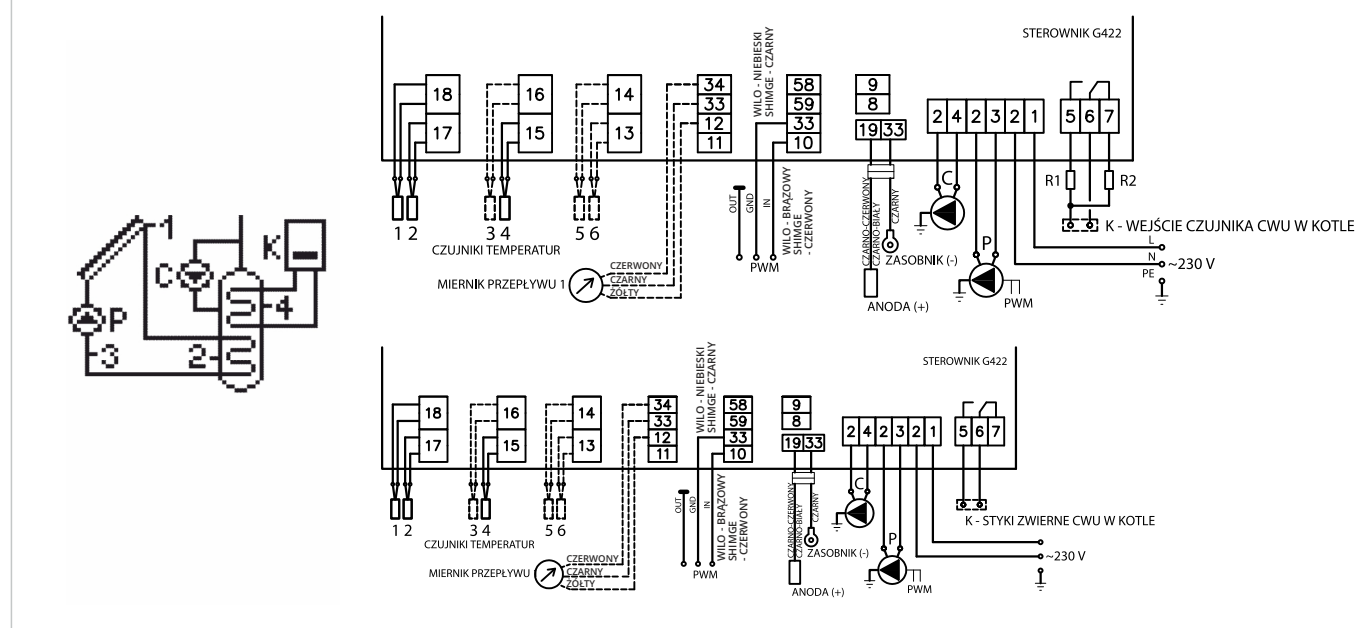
1
C
K
P
4
3
2

STEROWNIK G422

18
17
16
15
14
13
34
33
12
11
WILO - NIEBIESKI
SHIMGE - CZARNY
58
59
33
10
9
8
19 33
2 4 2 3 2 1
5 6 7

1 2
3 4
5 6
CZUJNIKI TEMPERATUR
OUT
GND
IN
PWM
WILO - BRĄZOWY
SHIMGE
- CZERWONY
CZARNO-CZERWONY
CZARNO-BIAŁY
CZARNY
ZASOBNIK (-)
ANODA (+)
C
P
PWM
R1
R2
K - WEJŚCIE CZUJNIKA CWU W KOTLE
L
N
PE
~230 V
MIERNIK PRZEPŁYWU 1
CZERWONY
CZARNY
ŻÓŁTY

STEROWNIK G422

18
17
16
15
14
13
34
33
12
11
WILO - NIEBIESKI
SHIMGE - CZARNY
58
59
33
10
9
8
19 33
2 4 2 3 2 1
5 6 7

1 2
3 4
5 6
CZUJNIKI TEMPERATUR
OUT
GND
IN
PWM
WILO - BRĄZOWY
SHIMGE
- CZERWONY
CZARNO-CZERWONY
CZARNO-BIAŁY
CZARNY
ZASOBNIK (-)
ANODA (+)
C
P
PWM
K - STYKI ZWIERNE CWU W KOTLE
~230 V
MIERNIK PRZEPŁYWU
CZERWONY
CZARNY
ŻÓŁTY